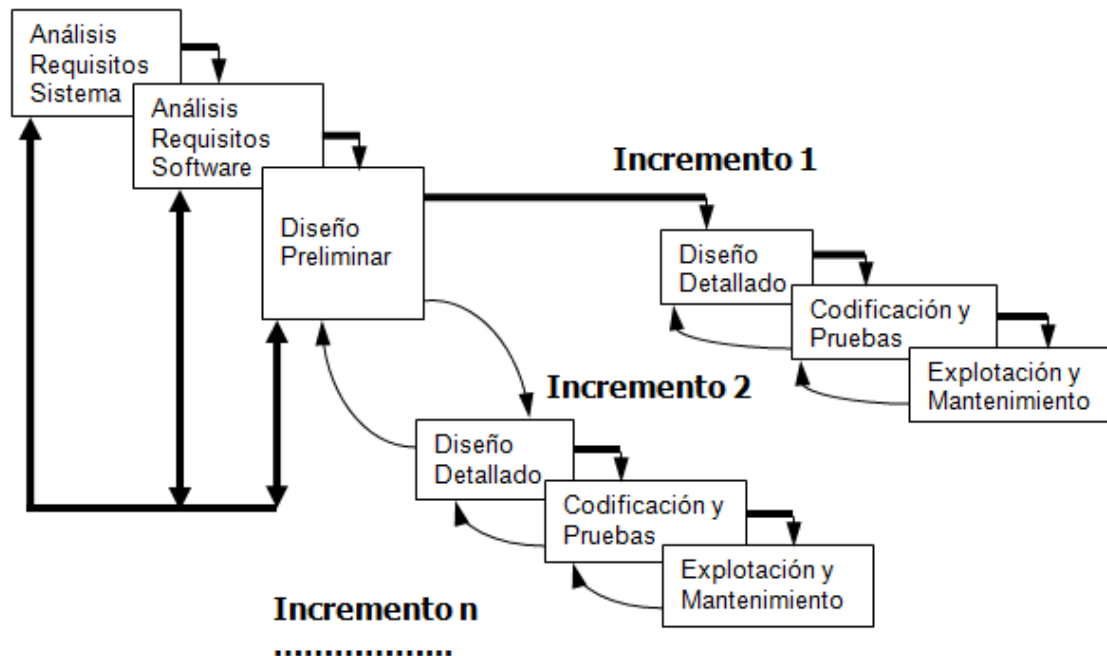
Análisis Requisitos Sistema

Análisis Requisitos Software

Diseño Preliminar

Incremento 1

Diseño Detallado

Codificación y Pruebas

Explotación y Mantenimiento

Incremento 2

Diseño Detallado

Codificación y Pruebas

Explotación y Mantenimiento

Incremento n

..................